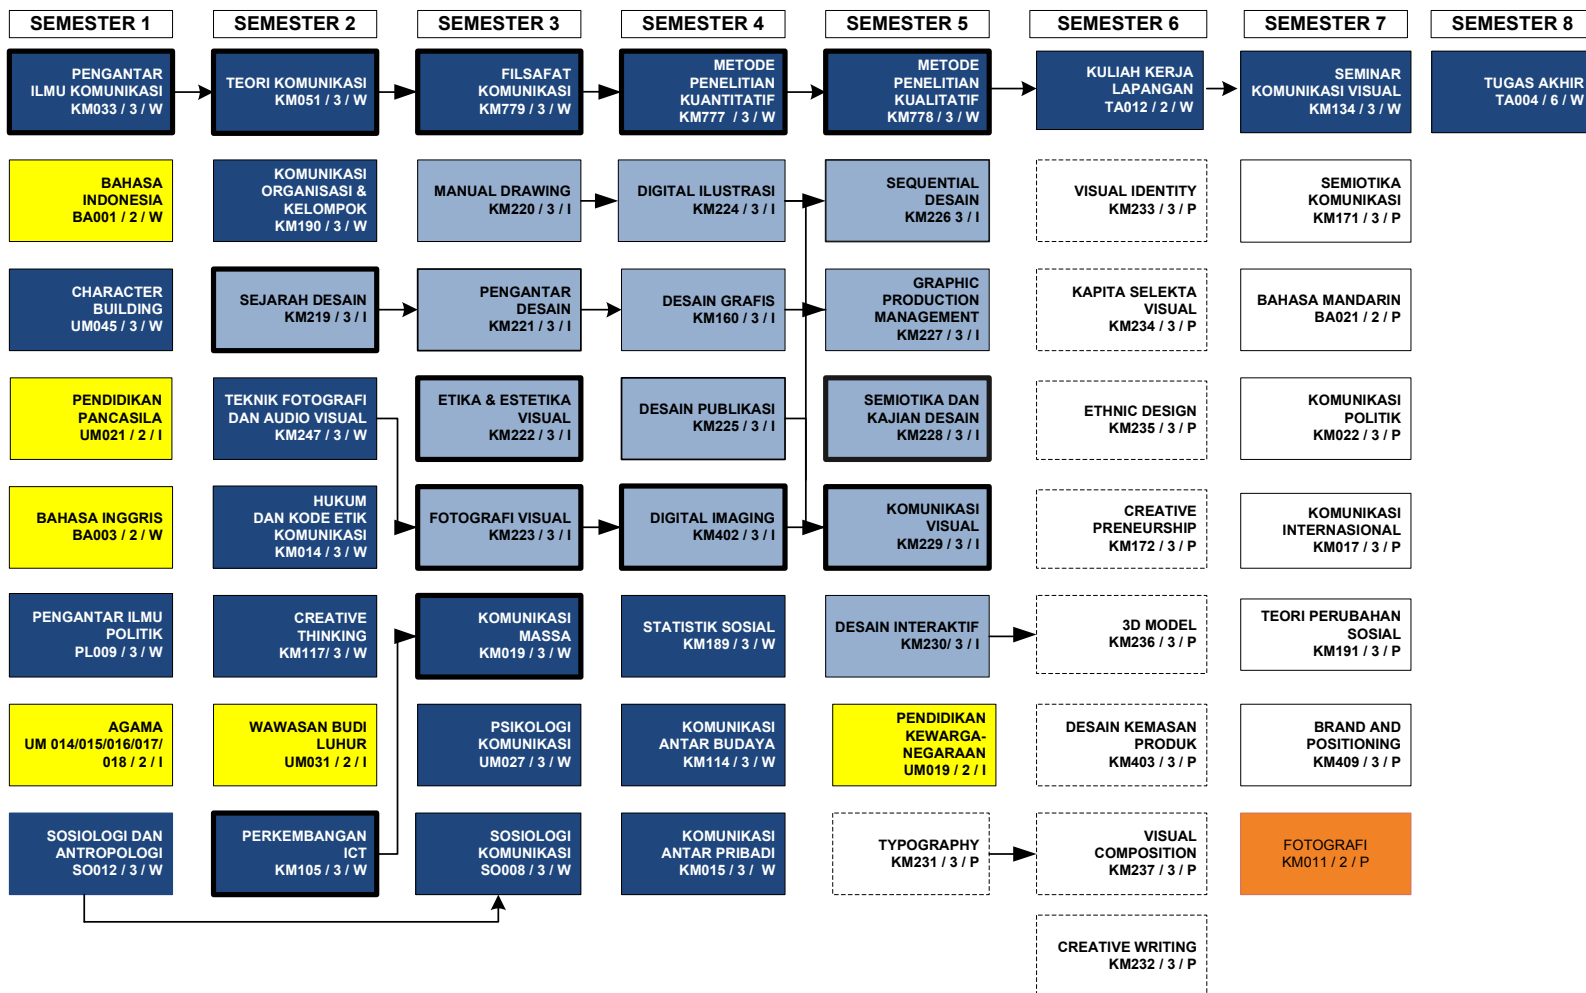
SEMESTER 1

PENGANTAR ILMU KOMUNIKASI KM033 / 3 / W

BAHASA INDONESIA BA001 / 2 / W

CHARACTER BUILDING UM045 / 3 / W

PENDIDIKAN PANCASILA UM021 / 2 / I

BAHASA INGGRIS BA003 / 2 / W

PENGANTAR ILMU POLITIK PL009 / 3 / W

AGAMA UM 014/015/016/017/ 018 / 2 / I

SOSIOLOGI DAN ANTROPOLOGI SO012 / 3 / W

SEMESTER 2

TEORI KOMUNIKASI KM051 / 3 / W

KOMUNIKASI ORGANISASI & KELOMPOK KM190 / 3 / W

SEJARAH DESAIN KM219 / 3 / I

TEKNIK FOTOGRAFI DAN AUDIO VISUAL KM247 / 3 / W

HUKUM DAN KODE ETIK KOMUNIKASI KM014 / 3 / W

CREATIVE THINKING KM117/ 3 / W

WAWASAN BUDI LUHUR UM031 / 2 / I

PERKEMBANGAN ICT KM105 / 3 / W

SEMESTER 3

FILSAFAT KOMUNIKASI KM779 / 3 / W

MANUAL DRAWING KM220 / 3 / I

PENGANTAR DESAIN KM221 / 3 / I

ETIKA & ESTETIKA VISUAL KM222 / 3 / I

FOTOGRAFI VISUAL KM223 / 3 / I

KOMUNIKASI MASSA KM019 / 3 / W

PSIKOLOGI KOMUNIKASI UM027 / 3 / W

SOSIOLOGI KOMUNIKASI SO008 / 3 / W

SEMESTER 4

METODE PENELITIAN KUANTITATIF KM777 / 3 / W

DIGITAL ILUSTRASI KM224 / 3 / I

DESAIN GRAFIS KM160 / 3 / I

DESAIN PUBLIKASI KM225 / 3 / I

DIGITAL IMAGING KM402 / 3 / I

STATISTIK SOSIAL KM189 / 3 / W

KOMUNIKASI ANTAR BUDAYA KM114 / 3 / W

KOMUNIKASI ANTAR PRIBADI KM015 / 3 / W

SEMESTER 5

METODE PENELITIAN KUALITATIF KM778 / 3 / W

SEQUENTIAL DESAIN KM226 3 / I

GRAPHIC PRODUCTION MANAGEMENT KM227 / 3 / I

SEMIOTIKA DAN KAJIAN DESAIN KM228 / 3 / I

KOMUNIKASI VISUAL KM229 / 3 / I

DESAIN INTERAKTIF KM230/ 3 / I

PENDIDIKAN KEWARGA-NEGARAAN UM019 / 2 / I

TYPOGRAPHY KM231 / 3 / P

SEMESTER 6

KULIAH KERJA LAPANGAN TA012 / 2 / W

VISUAL IDENTITY KM233 / 3 / P

KAPITA SELEKTA VISUAL KM234 / 3 / P

ETHNIC DESIGN KM235 / 3 / P

CREATIVE PRENEURSHIP KM172 / 3 / P

3D MODEL KM236 / 3 / P

DESAIN KEMASAN PRODUK KM403 / 3 / P

VISUAL COMPOSITION KM237 / 3 / P

CREATIVE WRITING KM232 / 3 / P

SEMESTER 7

SEMINAR KOMUNIKASI VISUAL KM134 / 3 / W

SEMIOTIKA KOMUNIKASI KM171 / 3 / P

BAHASA MANDARIN BA021 / 2 / P

KOMUNIKASI POLITIK KM022 / 3 / P

KOMUNIKASI INTERNASIONAL KM017 / 3 / P

TEORI PERUBAHAN SOSIAL KM191 / 3 / P

BRAND AND POSITIONING KM409 / 3 / P

FOTOGRAFI KM011 / 2 / P

SEMESTER 8

TUGAS AKHIR TA004 / 6 / W